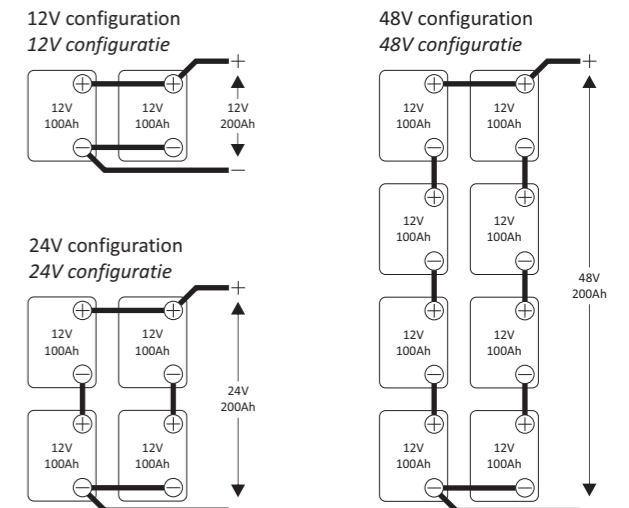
12V configuration
*12V configuratie*

+

12V
100Ah

12V
100Ah

12V
200Ah

−

24V configuration
*24V configuratie*

+

12V
100Ah

12V
100Ah

24V
200Ah

12V
100Ah

12V
100Ah

48V configuration
*48V configuratie*

+

12V
100Ah

12V
100Ah

12V
100Ah

12V
100Ah

48V
200Ah

12V
100Ah

12V
100Ah

12V
100Ah

12V
100Ah